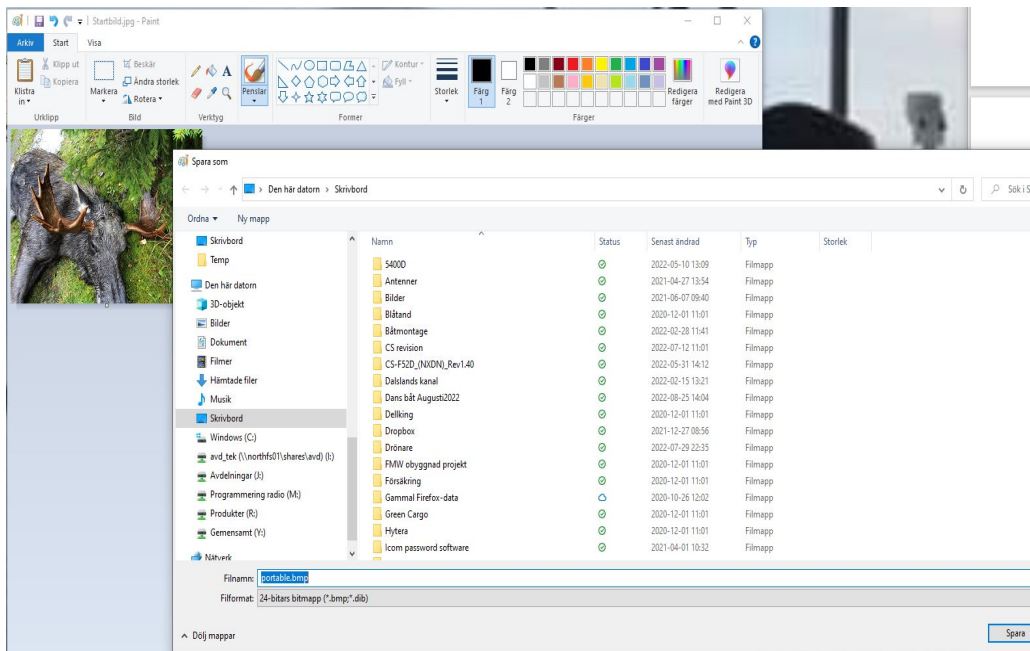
Startbild.jpg - Paint

Arkiv Start Visa

Klistra in
Klipp ut
Kopiera
Urklipp

Markera
Beskär
Ändra storlek
Rotera
Bild

Verktyg
Penslar

Kontur
Fyll
Former

Storlek
Färg 1
Färg 2
Färger
Redigera färger
Redigera med Paint 3D

Spara som

Den här datorn > Skrivbord

Sök i S

Ordna ▾ Ny mapp

Skrivbord
Temp
Den här datorn
3D-objekt
Bilder
Dokument
Filmer
Hämtade filer
Musik
Skrivbord
Windows (C:)
avd_tek (\\northfs01\shares\avd) (I:)
Avdelningar (J:)
Programmering radio (M:)
Produkter (R:)
Gemensamt (Y:)
Nätverk

| Namn | Status | Senast ändrad | Typ | Storlek |
|---|---|---|---|---|
| 5400D | | 2022-05-10 13:09 | Filmapp | |
| Antenner | | 2021-04-27 13:54 | Filmapp | |
| Bilder | | 2021-06-07 09:40 | Filmapp | |
| Blåtand | | 2020-12-01 11:01 | Filmapp | |
| Båtmontage | | 2022-02-28 11:41 | Filmapp | |
| CS revision | | 2022-07-12 11:01 | Filmapp | |
| CS-F52D_(NXDN)_Rev1.40 | | 2022-05-31 14:12 | Filmapp | |
| Dalslands kanal | | 2022-02-15 13:21 | Filmapp | |
| Dans båt Augusti2022 | | 2022-08-25 14:04 | Filmapp | |
| Dellking | | 2020-12-01 11:01 | Filmapp | |
| Dropbox | | 2021-12-27 08:56 | Filmapp | |
| Drönare | | 2022-07-29 22:35 | Filmapp | |
| FMW obyggnad projekt | | 2020-12-01 11:01 | Filmapp | |
| Försäkring | | 2020-12-01 11:01 | Filmapp | |
| Gammal Firefox-data | | 2020-10-26 12:02 | Filmapp | |
| Green Cargo | | 2020-12-01 11:01 | Filmapp | |
| Hytera | | 2020-12-01 11:01 | Filmapp | |
| Icom password software | | 2021-04-01 10:32 | Filmapp | |

Filnamn: portable.bmp
Filformat: 24-bitars bitmapp (*.bmp;*.dib)

Dölj mappar
Spara